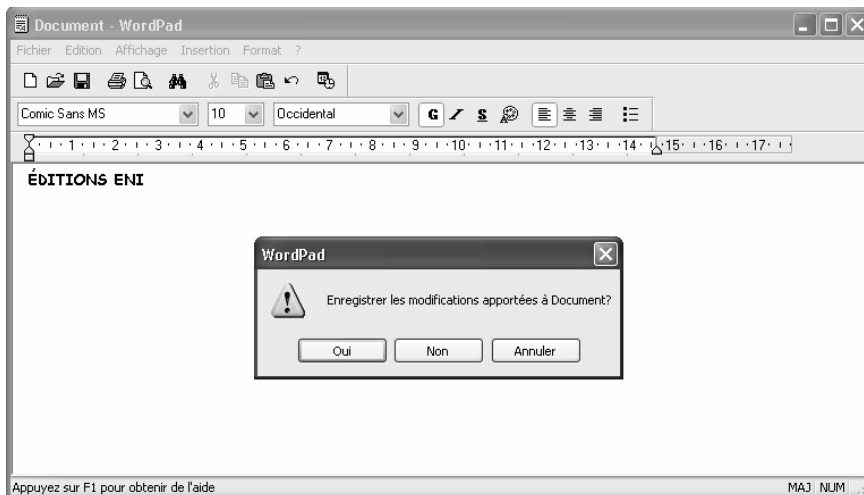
Document - WordPad

Fichier Edition Affichage Insertion Format ?

Comic Sans MS 10 Occidental

G Z S

1 2 3 4 5 6 7 8 9 10 11 12 13 14 15 16 17

ÉDITIONS ENI

WordPad

Enregistrer les modifications apportées à Document?

Oui Non Annuler

Appuyez sur F1 pour obtenir de l'aide

MAJ NUM